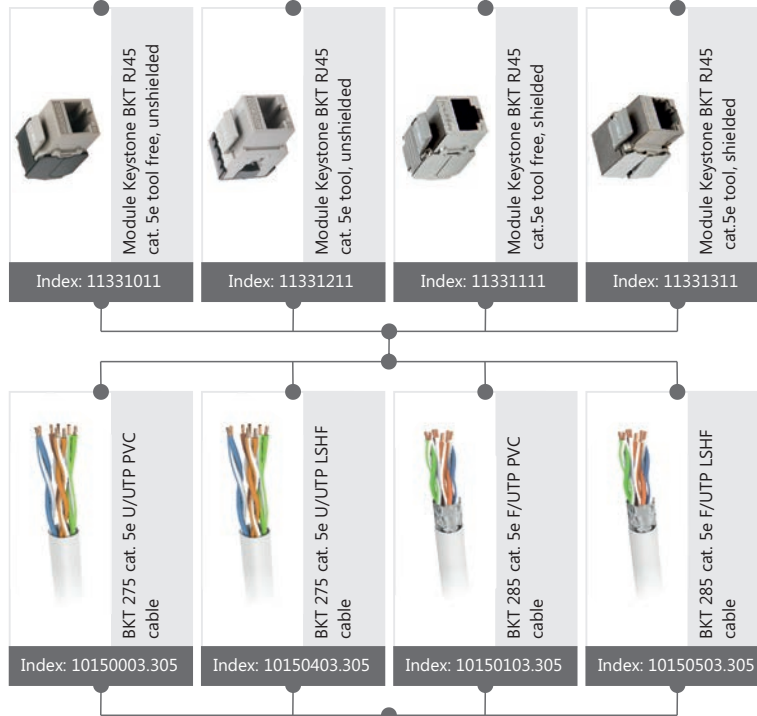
Module Keystone BKT RJ45 cat. 5e tool free, unshielded

Index: 11331011

Module Keystone BKT RJ45 cat. 5e tool, unshielded

Index: 11331211

Module Keystone BKT RJ45 cat.5e tool free, shielded

Index: 11331111

Module Keystone BKT RJ45 cat.5e tool, shielded

Index: 11331311

BKT 275 cat. 5e U/UTP PVC cable

Index: 10150003.305

BKT 275 cat. 5e U/UTP LSHF cable

Index: 10150403.305

BKT 285 cat. 5e F/UTP PVC cable

Index: 10150103.305

BKT 285 cat. 5e F/UTP LSHF cable

Index: 10150503.305